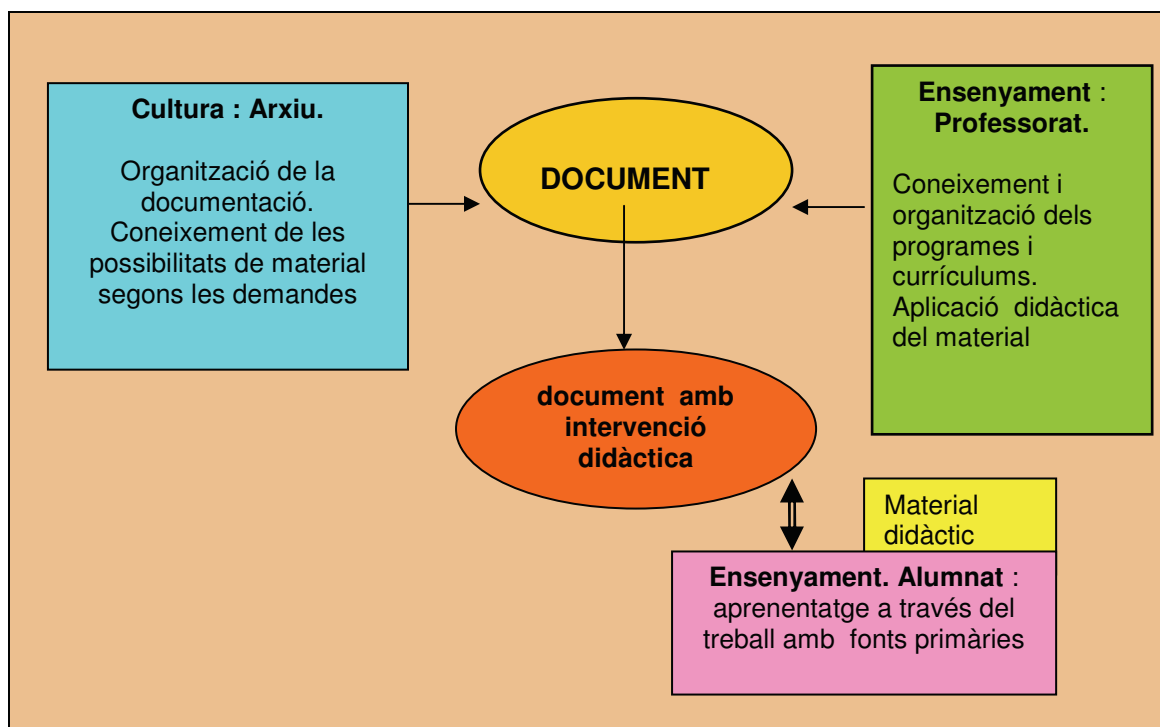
Cultura : Arxiu.

Organització de la documentació. Coneixement de les possibilitats de material segons les demandes

DOCUMENT

Ensenyament : Professorat.

Coneixement i organització dels programes i currículums. Aplicació didàctica del material

document amb intervenció didàctica

Material didàctic

Ensenyament. Alumnat : aprenentatge a través del treball amb fonts primàries